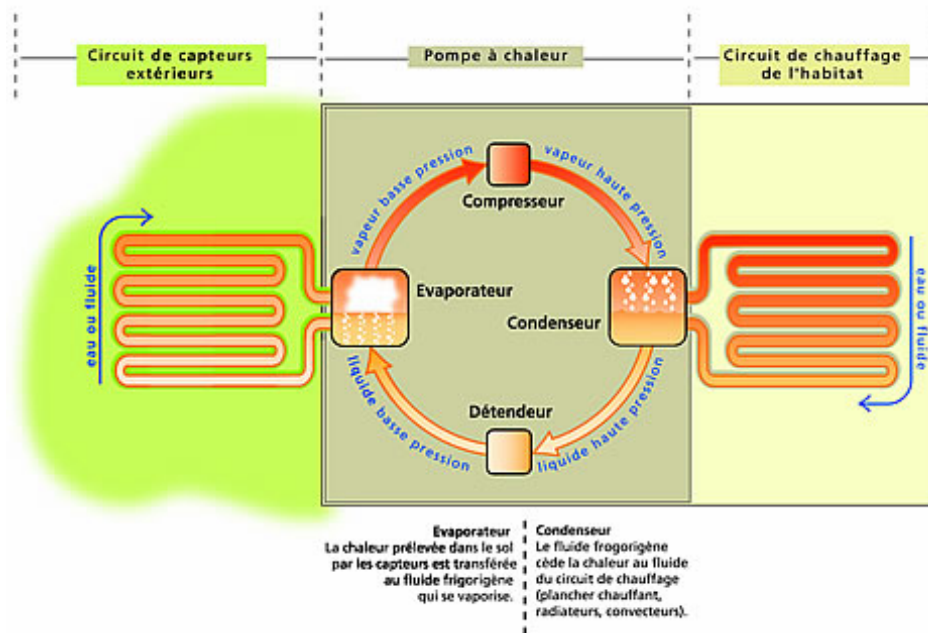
Circuit de capteurs extérieurs

Pompe à chaleur

Circuit de chauffage de l'habitat

vapeur basse pression

vapeur haute pression

Compresseur

eau ou fluide

Evaporateur

Condenseur

eau ou fluide

liquide basse pression

Détendeur

liquide haute pression

Evaporateur
La chaleur prélevée dans le sol par les capteurs est transférée au fluide frigorigène qui se vaporise.

Condenseur
Le fluide frogorigène cède la chaleur au fluide du circuit de chauffage (plancher chauffant, radiateurs, convecteurs).